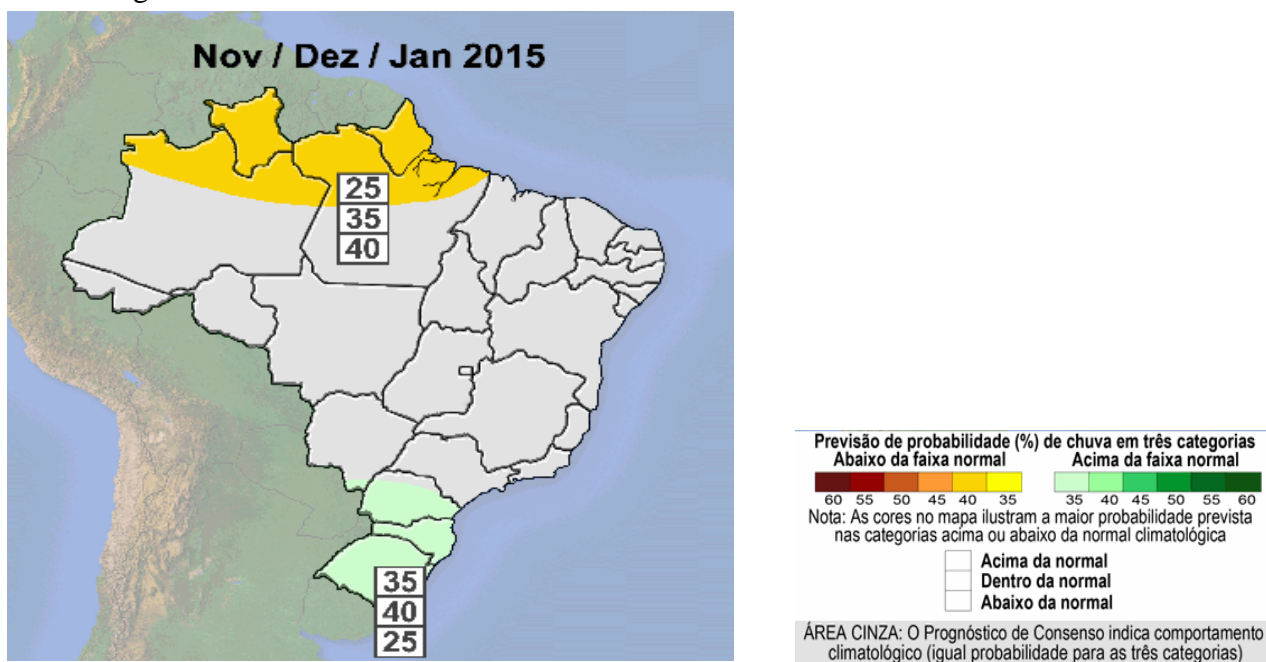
Nov / Dez / Jan 2015

25
35
40

35
40
25

Previsão de probabilidade (%) de chuva em três categorias
Abaixo da faixa normal
Acima da faixa normal

60 55 50 45 40 35
35 40 45 50 55 60

Nota: As cores no mapa ilustram a maior probabilidade prevista nas categorias acima ou abaixo da normal climatológica

Acima da normal
Dentro da normal
Abaixo da normal

ÁREA CINZA: O Prognóstico de Consenso indica comportamento climatológico (igual probabilidade para as três categorias)